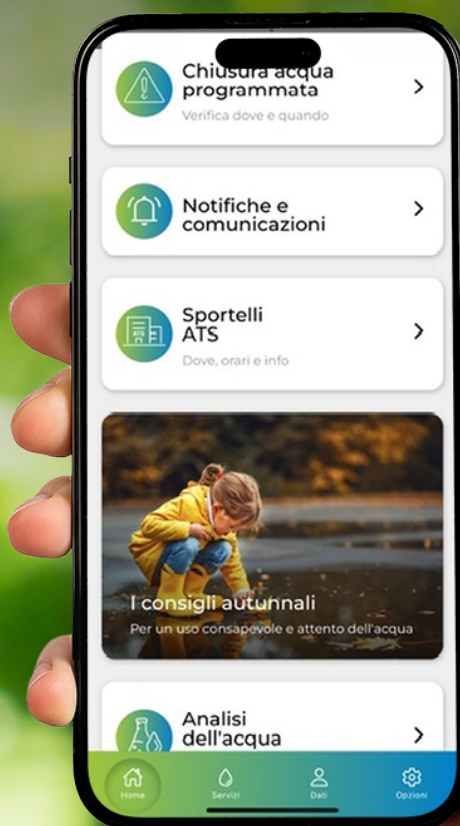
Chiusura acqua programmata
Verifica dove e quando

Notifiche e comunicazioni

Sportelli ATS
Dove, orari e info

I consigli autunnali
Per un uso consapevole e attento dell'acqua

Analisi dell'acqua

Home
Servizi
Dati
Opzioni